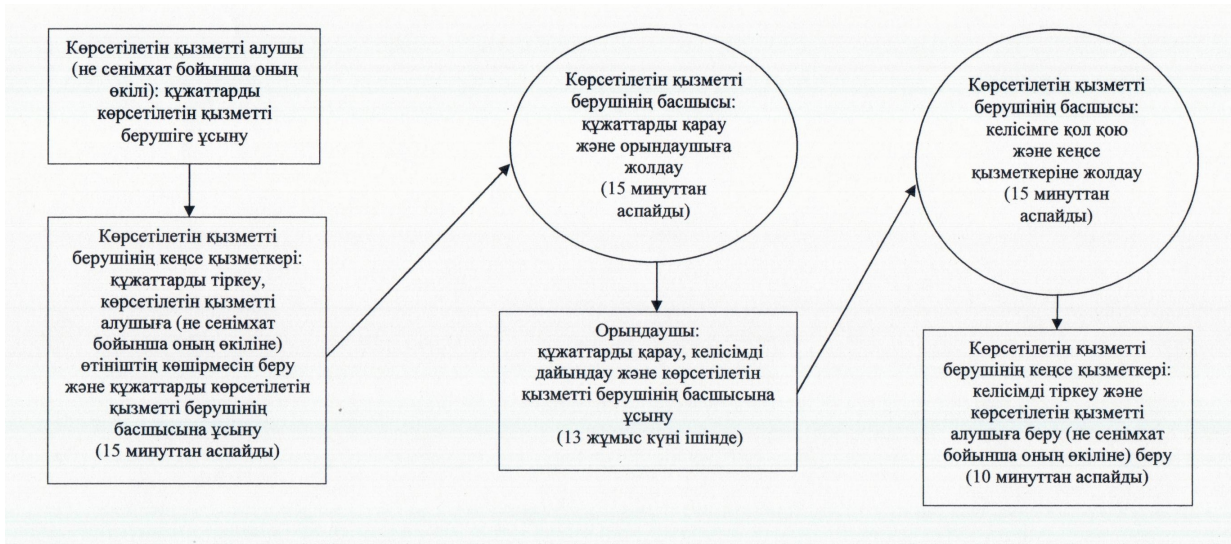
Көрсетілетін қызметті алушы (не сенімхат бойынша оның өкілі): құжаттарды көрсетілетін қызметті берушіге ұсыну

Көрсетілетін қызметті берушінің кеңсе қызметкері: құжаттарды тіркеу, көрсетілетін қызметті алушыға (не сенімхат бойынша оның өкіліне) өтініштің көшірмесін беру және құжаттарды көрсетілетін қызметті берушінің басшысына ұсыну (15 минуттан аспайды)

Көрсетілетін қызметті берушінің басшысы: құжаттарды қарау және орындаушыға жолдау (15 минуттан аспайды)

Орындаушы: құжаттарды қарау, келісімді дайындау және көрсетілетін қызметті берушінің басшысына ұсыну (13 жұмыс күні ішінде)

Көрсетілетін қызметті берушінің басшысы: келісімге қол қою және кеңсе қызметкеріне жолдау (15 минуттан аспайды)

Көрсетілетін қызметті берушінің кеңсе қызметкері: келісімді тіркеу және көрсетілетін қызметті алушыға беру (не сенімхат бойынша оның өкіліне) беру (10 минуттан аспайды)